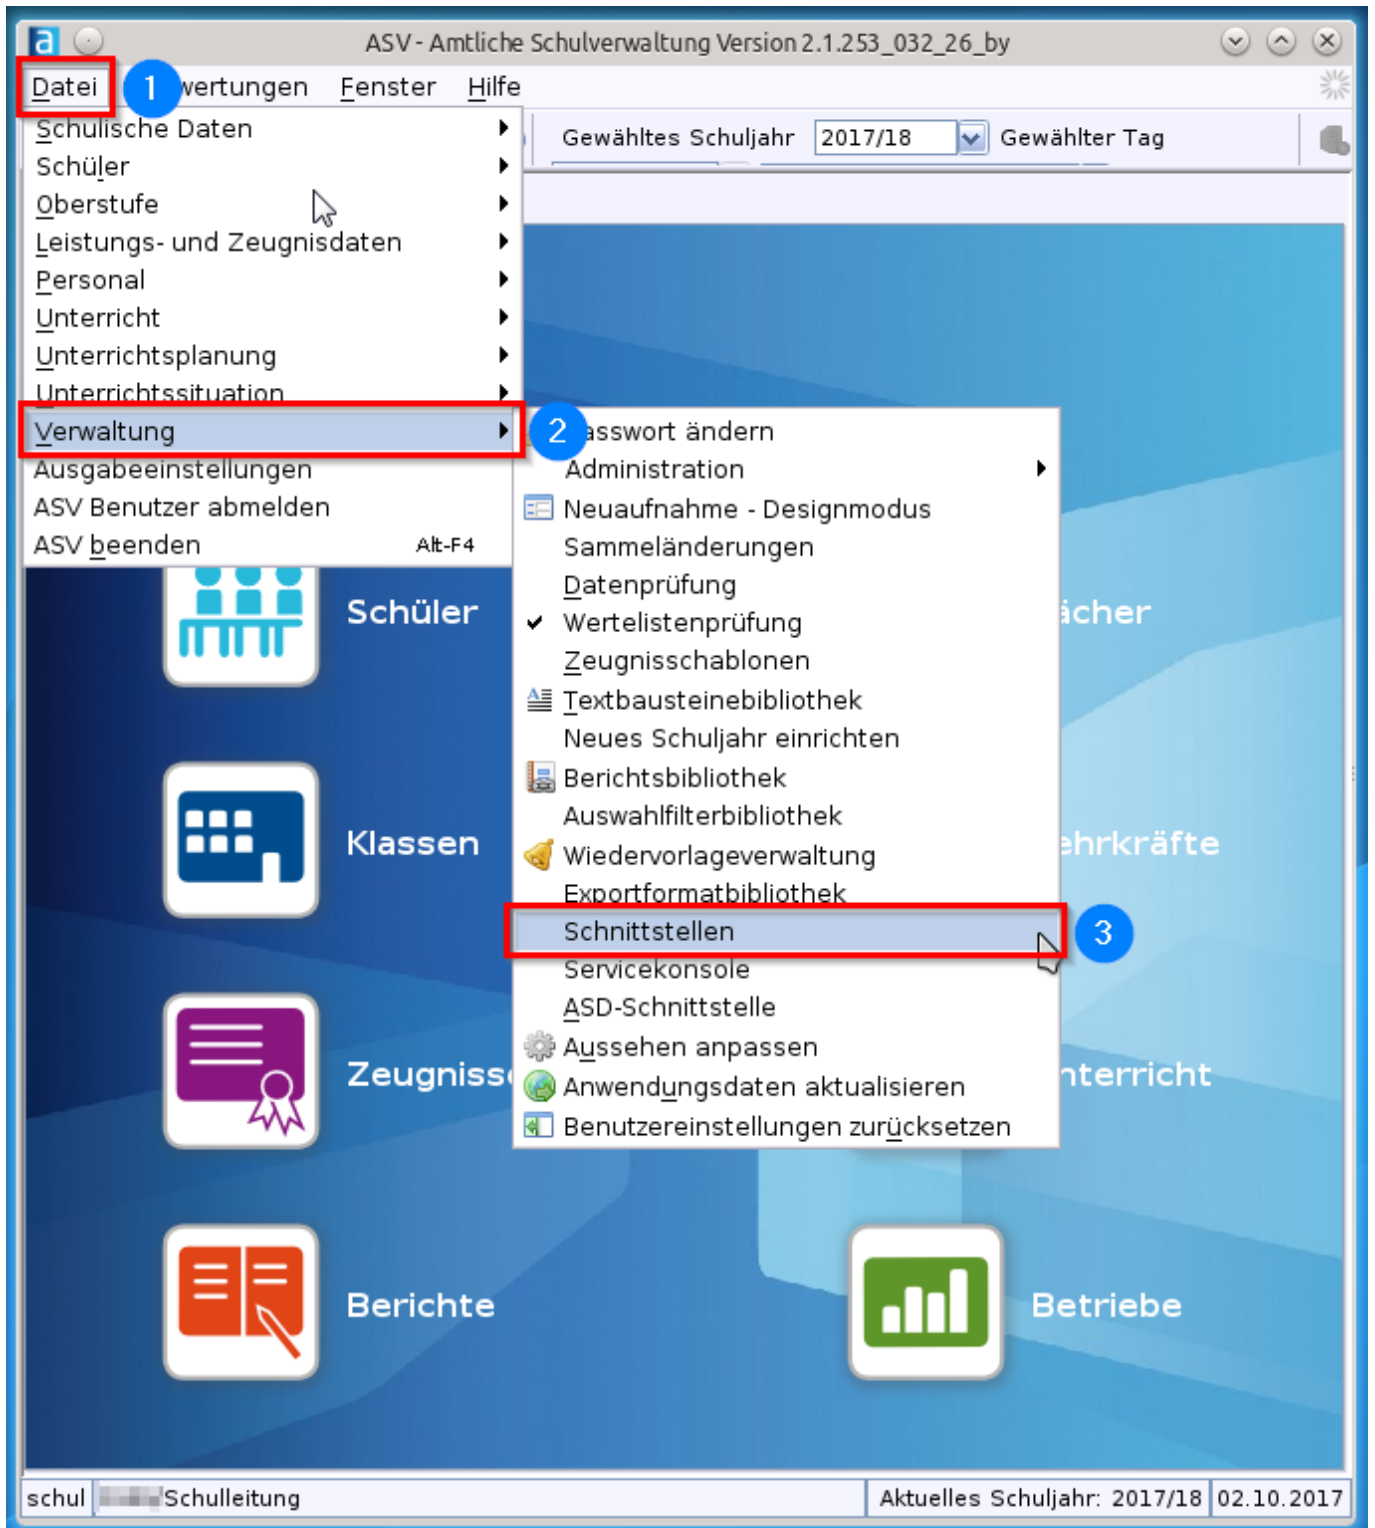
ASV - Amtliche Schulverwaltung Version 2.1.253_032_26_by

Datei 1 wertungen Fenster Hilfe

Schulische Daten
Schüler
Oberstufe
Leistungs- und Zeugnisdaten
Personal
Unterricht
Unterrichtsplanung
Unterrichtssituation
Verwaltung
Ausgabeeinstellungen
ASV Benutzer abmelden
ASV beenden Alt-F4

Gewähltes Schuljahr 2017/18 Gewählter Tag

2 asswort ändern
Administration
Neuaufnahme - Designmodus
Sammeländerungen
Datenprüfung
Wertelistenprüfung
Zeugnisschablonen
Textbausteinebibliothek
Neues Schuljahr einrichten
Berichtsbibliothek
Auswahlfilterbibliothek
Wiedervorlageverwaltung
Exportformatbibliothek
Schnittstellen 3
Servicekonsole
ASD-Schnittstelle
Aussehen anpassen
Anwendungsdaten aktualisieren
Benutzereinstellungen zurücksetzen

Schüler
ächer
Klassen
ehrkräfte
Zeugniss
nterricht
Berichte
Betriebe

schul Schulleitung Aktuelles Schuljahr: 2017/18 02.10.2017